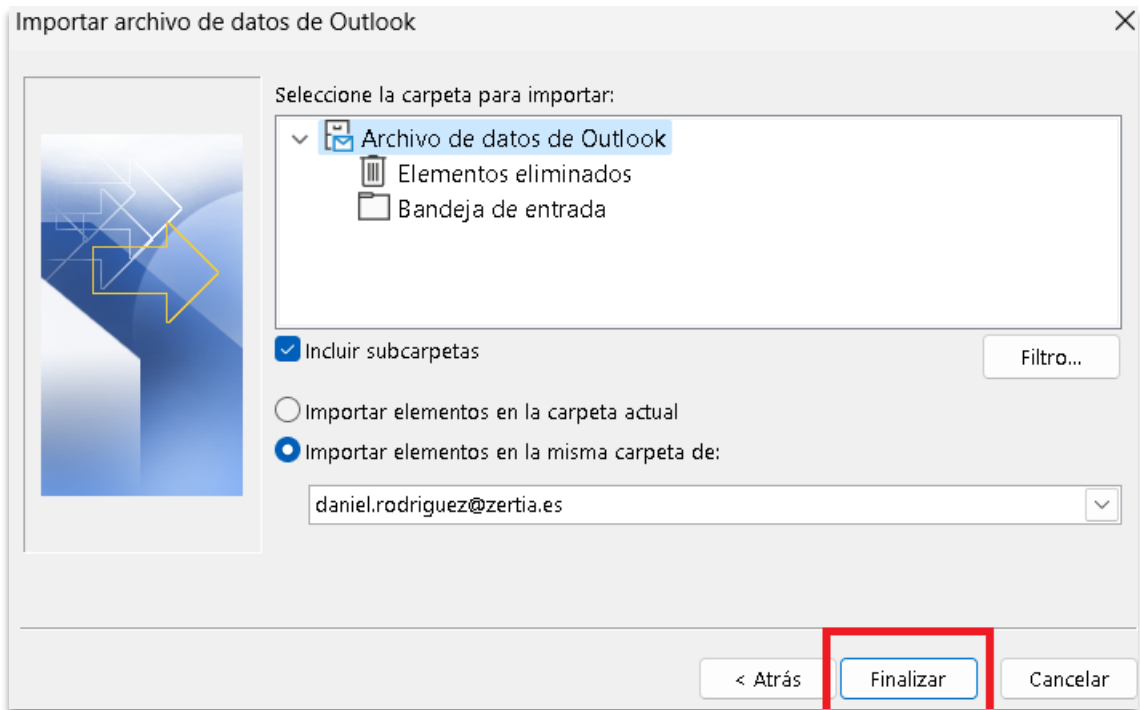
Importar archivo de datos de Outlook

Seleccione la carpeta para importar:

Archivo de datos de Outlook
Elementos eliminados
Bandeja de entrada

Incluir subcarpetas

Filtro...

Importar elementos en la carpeta actual

Importar elementos en la misma carpeta de:

daniel.rodriguez@zertia.es

< Atrás

Finalizar

Cancelar